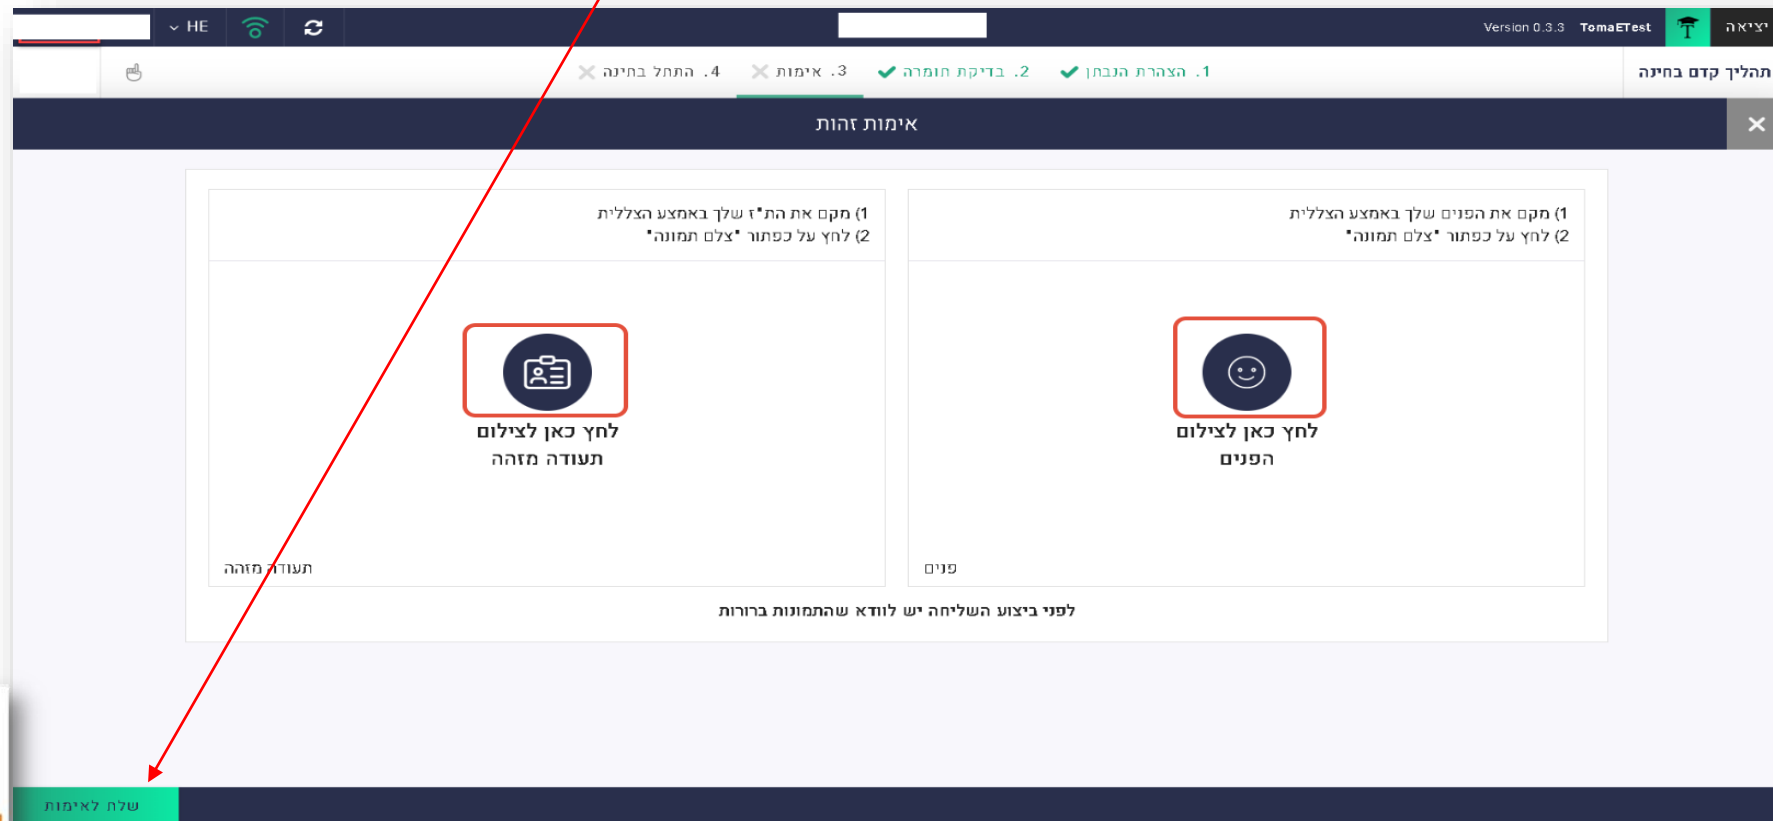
HE

Version 0.3.3 TomaETest יציאה

תהליך קדם בחינה

1. הצהרת הנבחן 2. בדיקת חומרה 3. אימות 4. התחל בחינה

אימות זהות

1) מקם את הפנים שלך באמצע הצללית
2) לחץ על כפתור "צלם תמונה"

לחץ כאן לצילום הפנים

פנים

1) מקם את הת"ז שלך באמצע הצללית
2) לחץ על כפתור "צלם תמונה"

לחץ כאן לצילום תעודה מזהה

תעודה מזהה

לפני ביצוע השליחה יש לוודא שהתמונות ברורות

שלח לאימות